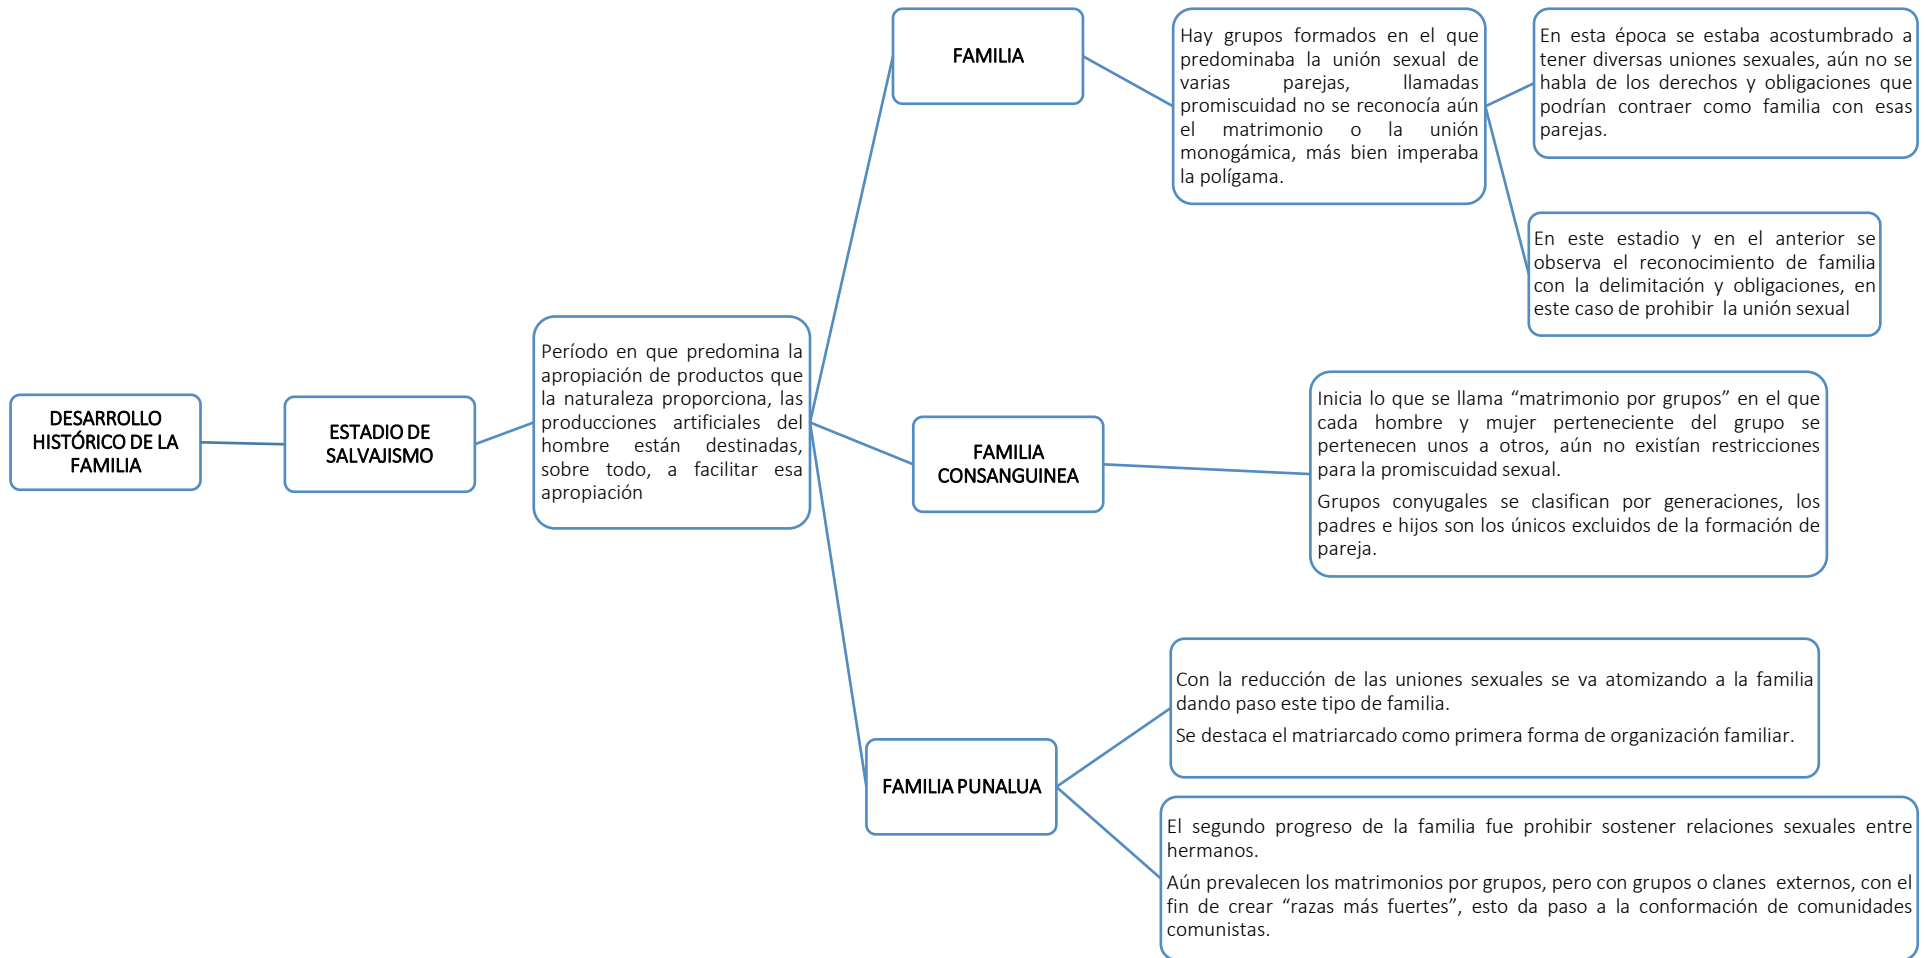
DESARROLLO HISTÓRICO DE LA FAMILIA

ESTADIO DE SALVAJISMO

Período en que predomina la apropiación de productos que la naturaleza proporciona, las producciones artificiales del hombre están destinadas, sobre todo, a facilitar esa apropiación

FAMILIA

Hay grupos formados en el que predominaba la unión sexual de varias parejas, llamadas promiscuidad no se reconocía aún el matrimonio o la unión monogámica, más bien imperaba la polígama.

En esta época se estaba acostumbrado a tener diversas uniones sexuales, aún no se habla de los derechos y obligaciones que podrían contraer como familia con esas parejas.

En este estadio y en el anterior se observa el reconocimiento de familia con la delimitación y obligaciones, en este caso de prohibir la unión sexual

FAMILIA CONSANGUINEA

Inicia lo que se llama “matrimonio por grupos” en el que cada hombre y mujer perteneciente del grupo se pertenecen unos a otros, aún no existían restricciones para la promiscuidad sexual.

Grupos conyugales se clasifican por generaciones, los padres e hijos son los únicos excluidos de la formación de pareja.

FAMILIA PUNALUA

Con la reducción de las uniones sexuales se va atomizando a la familia dando paso este tipo de familia.

Se destaca el matriarcado como primera forma de organización familiar.

El segundo progreso de la familia fue prohibir sostener relaciones sexuales entre hermanos.

Aún prevalecen los matrimonios por grupos, pero con grupos o clanes externos, con el fin de crear “razas más fuertes”, esto da paso a la conformación de comunidades comunistas.